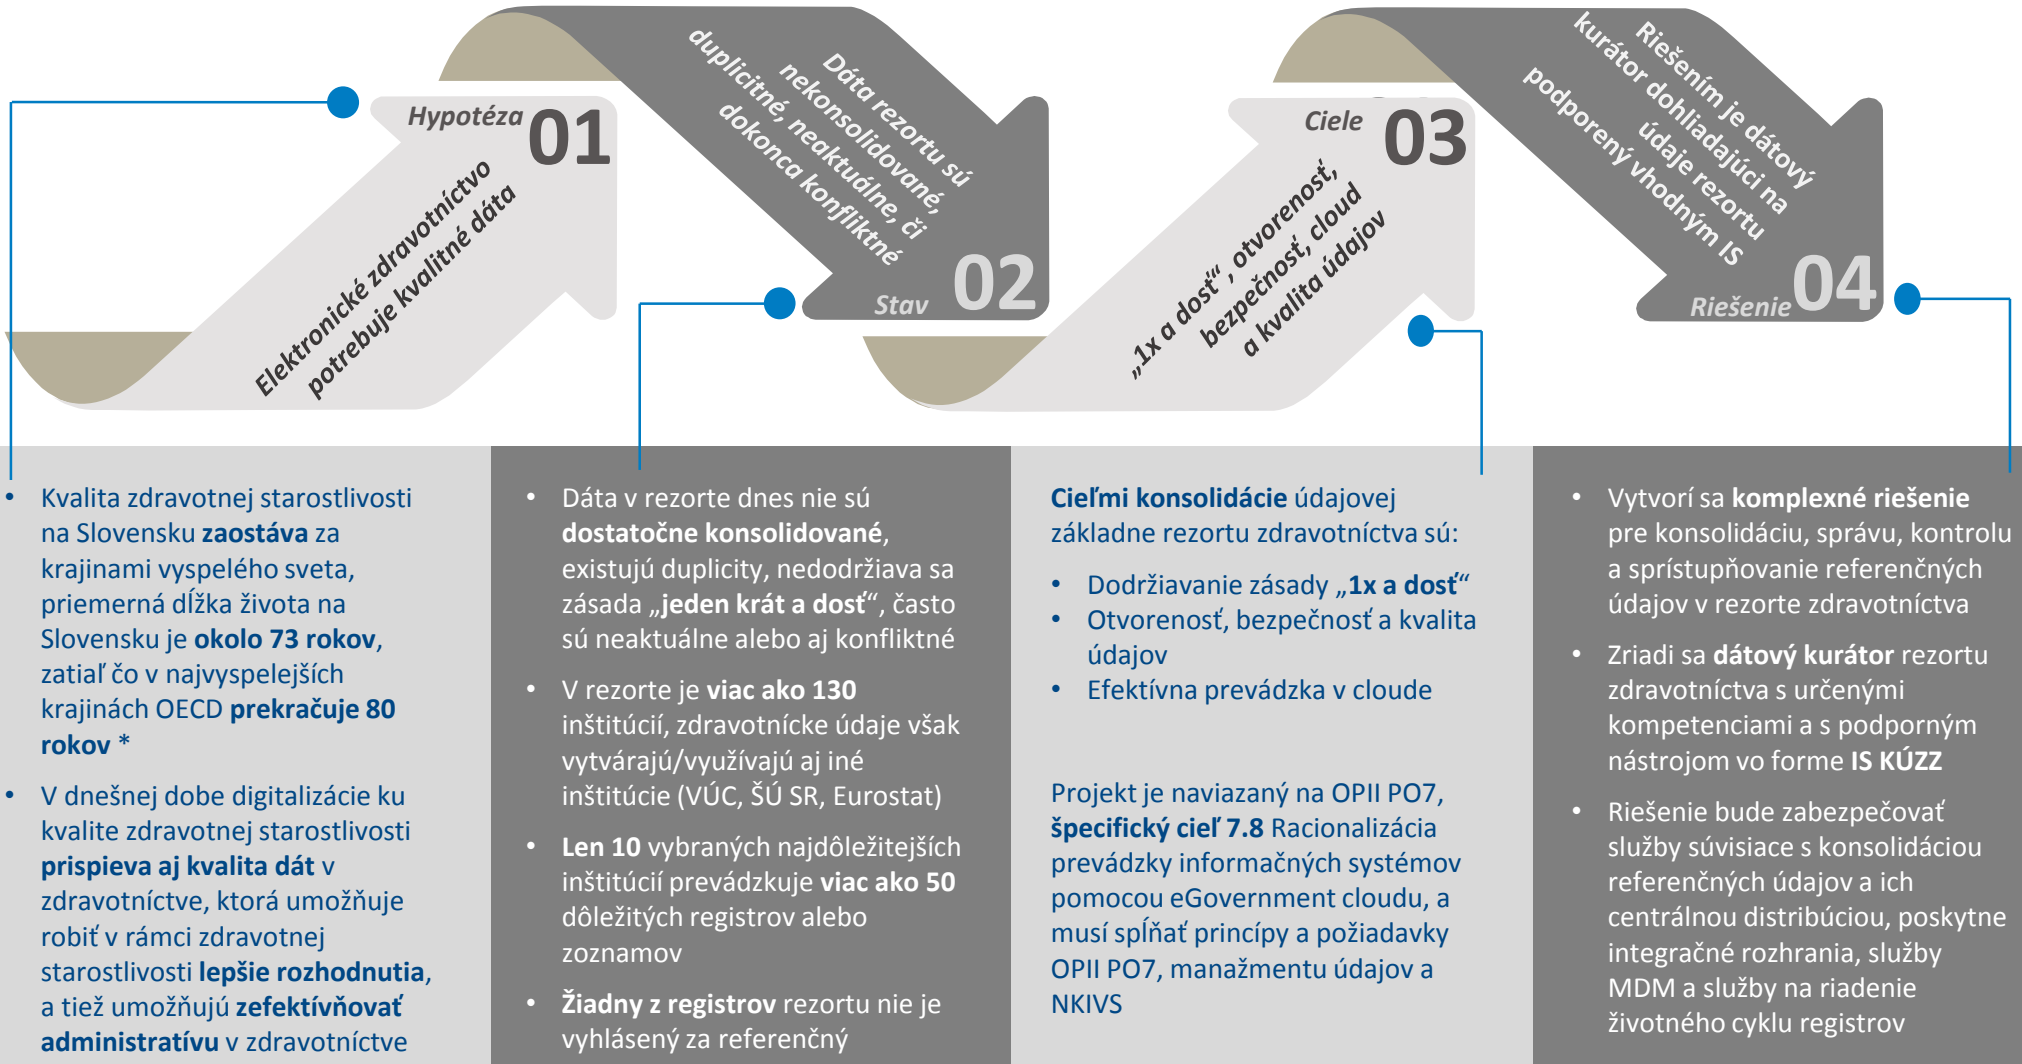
Hypotéza 01

Elektronické zdravotníctvo potrebuje kvalitné dáta

Dáta rezortu sú nekonsolidované, duplicitné, neaktuálne, či dokonca konfliktné

Stav 02

Ciele 03

„1x a dosť", otvorenosť, bezpečnosť, cloud a kvalita údajov

Riešením je dátový kurátor dohliadajúci na údaje rezortu podporený vhodným IS

Riešenie 04

• Kvalita zdravotnej starostlivosti na Slovensku **zaostáva** za krajinami vyspelého sveta, priemerná dĺžka života na Slovensku je **okolo 73 rokov**, zatiaľ čo v najvyspelejších krajinách OECD **prekračuje 80 rokov** *

• V dnešnej dobe digitalizácie ku kvalite zdravotnej starostlivosti **prispieva aj kvalita dát** v zdravotníctve, ktorá umožňuje robiť v rámci zdravotnej starostlivosti **lepšie rozhodnutia**, a tiež umožňujú **zefektívňovať administratívu** v zdravotníctve

• Dáta v rezorte dnes nie sú **dostatočne konsolidované**, existujú duplicity, nedodržiava sa zásada „**jeden krát a dosť**", často sú neaktuálne alebo aj konfliktné

• V rezorte je **viac ako 130** inštitúcií, zdravotnícke údaje však vytvárajú/využívajú aj iné inštitúcie (VÚC, ŠÚ SR, Eurostat)

• **Len 10** vybraných najdôležitejších inštitúcií prevádzkuje **viac ako 50** dôležitých registrov alebo zoznamov

• **Žiadny z registrov** rezortu nie je vyhlásený za referenčný

**Cieľmi konsolidácie** údajovej základne rezortu zdravotníctva sú:

• Dodržiavanie zásady „**1x a dosť**"
• Otvorenosť, bezpečnosť a kvalita údajov
• Efektívna prevádzka v cloude

Projekt je naviazaný na OPII PO7, **špecifický cieľ 7.8** Racionalizácia prevádzky informačných systémov pomocou eGovernment cloudu, a musí spĺňať princípy a požiadavky OPII PO7, manažmentu údajov a NKIVS

• Vytvorí sa **komplexné riešenie** pre konsolidáciu, správu, kontrolu a sprístupňovanie referenčných údajov v rezorte zdravotníctva

• Zriadi sa **dátový kurátor** rezortu zdravotníctva s určenými kompetenciami a s podporným nástrojom vo forme **IS KÚZZ**

• Riešenie bude zabezpečovať služby súvisiace s konsolidáciou referenčných údajov a ich centrálnou distribúciou, poskytne integračné rozhrania, služby MDM a služby na riadenie životného cyklu registrov